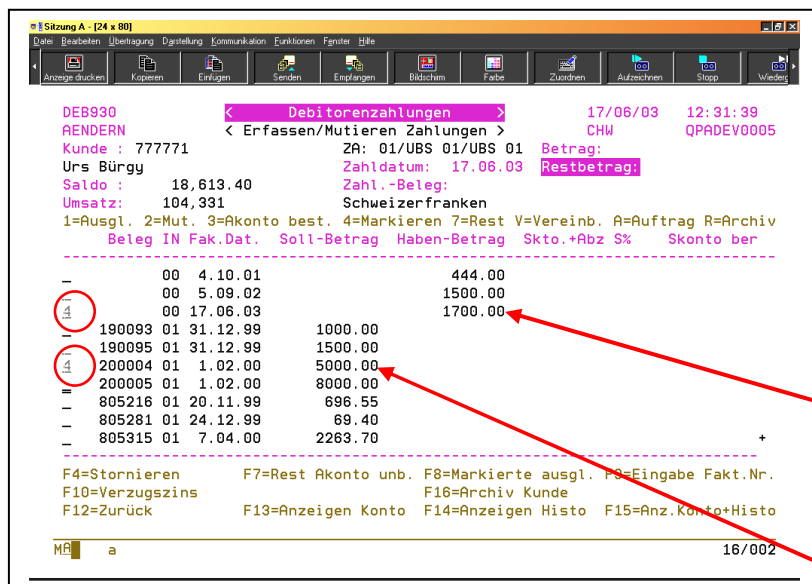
Sitzung A - [24 x 80]
Datei Bearbeiten Übertragung Darstellung Kommunikation Funktionen Fenster Hilfe
Anzeige drucken Kopieren Einfügen Senden Empfangen Bildschirm Farbe Zuordnen Aufzeichnen Stopp Wiederg

DEB930 < Debitorenzahlungen > 17/06/03 12:31:39
AENDERN < Erfassen/Mutieren Zahlungen > CHW QPADEV0005
Kunde : 777771 ZA: 01/UBS 01/UBS 01 Betrag:
Urs Bürgy Zahldatum: 17.06.03 Restbetrag:
Saldo : 18,613.40 Zahl.-Beleg:
Umsatz: 104,331 Schweizerfranken
1=Ausgl. 2=Mut. 3=Akonto best. 4=Markieren 7=Rest V=Vereinb. A=Auftrag R=Archiv
Beleg IN Fak.Dat. Soll-Betrag Haben-Betrag Skto.+Abz S% Skonto ber

| | Beleg | IN | Fak.Dat. | Soll-Betrag | Haben-Betrag |
|---|---|---|---|---|---|
| _ | | 00 | 4.10.01 | | 444.00 |
| _ | | 00 | 5.09.02 | | 1500.00 |
| 4 | | 00 | 17.06.03 | | 1700.00 |
| _ | 190093 | 01 | 31.12.99 | 1000.00 | |
| _ | 190095 | 01 | 31.12.99 | 1500.00 | |
| 4 | 200004 | 01 | 1.02.00 | 5000.00 | |
| _ | 200005 | 01 | 1.02.00 | 8000.00 | |
| _ | 805216 | 01 | 20.11.99 | 696.55 | |
| _ | 805281 | 01 | 24.12.99 | 69.40 | |
| _ | 805315 | 01 | 7.04.00 | 2263.70 | |

+

F4=Stornieren F7=Rest Akonto unb. F8=Markierte ausgl. F9=Eingabe Fakt.Nr.
F10=Verzugszins F16=Archiv Kunde
F12=Zurück F13=Anzeigen Konto F14=Anzeigen Histo F15=Anz.Konto+Histo

MA a 16/002